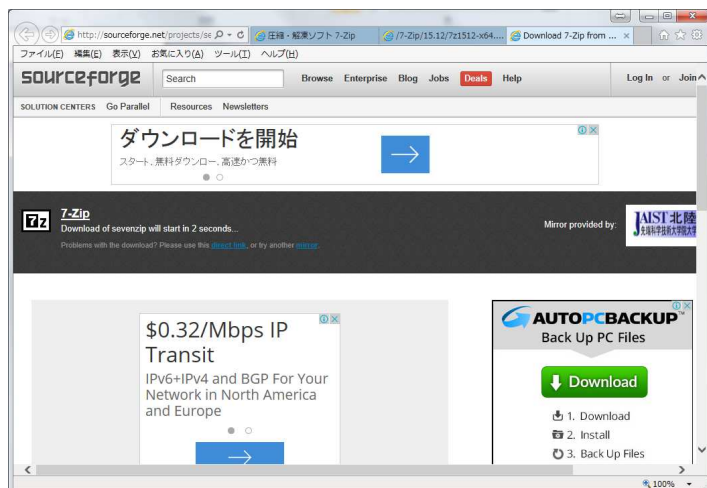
http://sourceforge.net/projects/se
圧縮・解凍ソフト 7-Zip
/7-Zip/15.12/7z1512-x64....
Download 7-Zip from ...

ファイル(F) 編集(E) 表示(V) お気に入り(A) ツール(T) ヘルプ(H)

sourceforge
Search
Browse Enterprise Blog Jobs Deals Help
Log In or Join

SOLUTION CENTERS Go Parallel Resources Newsletters

ダウンロードを開始
スタート、無料ダウンロー、高速かつ無料

7z
7-Zip
Download of sevenzip will start in 2 seconds...
Problems with the download? Please use this direct link, or try another mirror.

Mirror provided by:
JAIST 北陸
北陸先端科学技術大学院大学

$0.32/Mbps IP Transit
IPv6+IPv4 and BGP For Your Network in North America and Europe

AUTOPCBACKUP
Back Up PC Files
Download
1. Download
2. Install
3. Back Up Files

100%